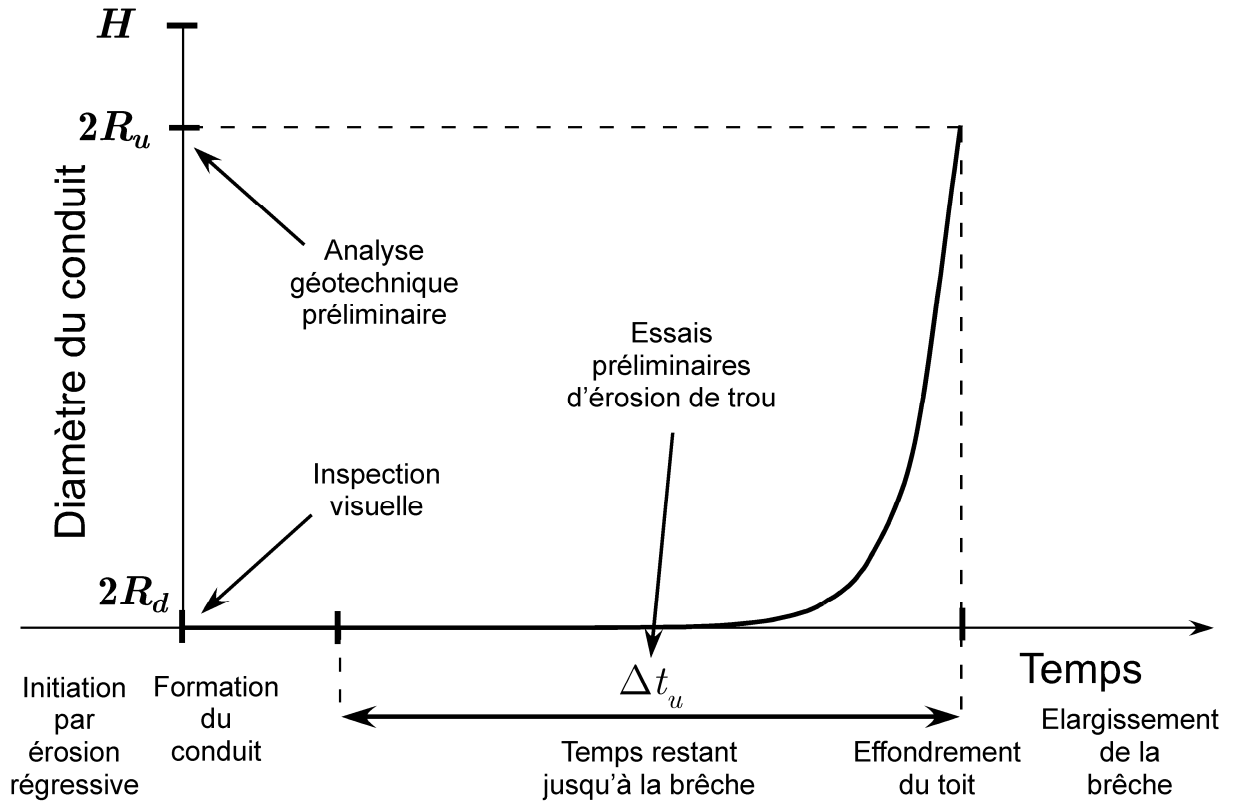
$H$

$2R_u$

Diamètre du conduit

Analyse géotechnique préliminaire

Essais préliminaires d'érosion de trou

Inspection visuelle

$2R_d$

Temps

$\Delta t_u$

Initiation par érosion régressive

Formation du conduit

Temps restant jusqu'à la brêche

Effondrement du toit

Elargissement de la brêche